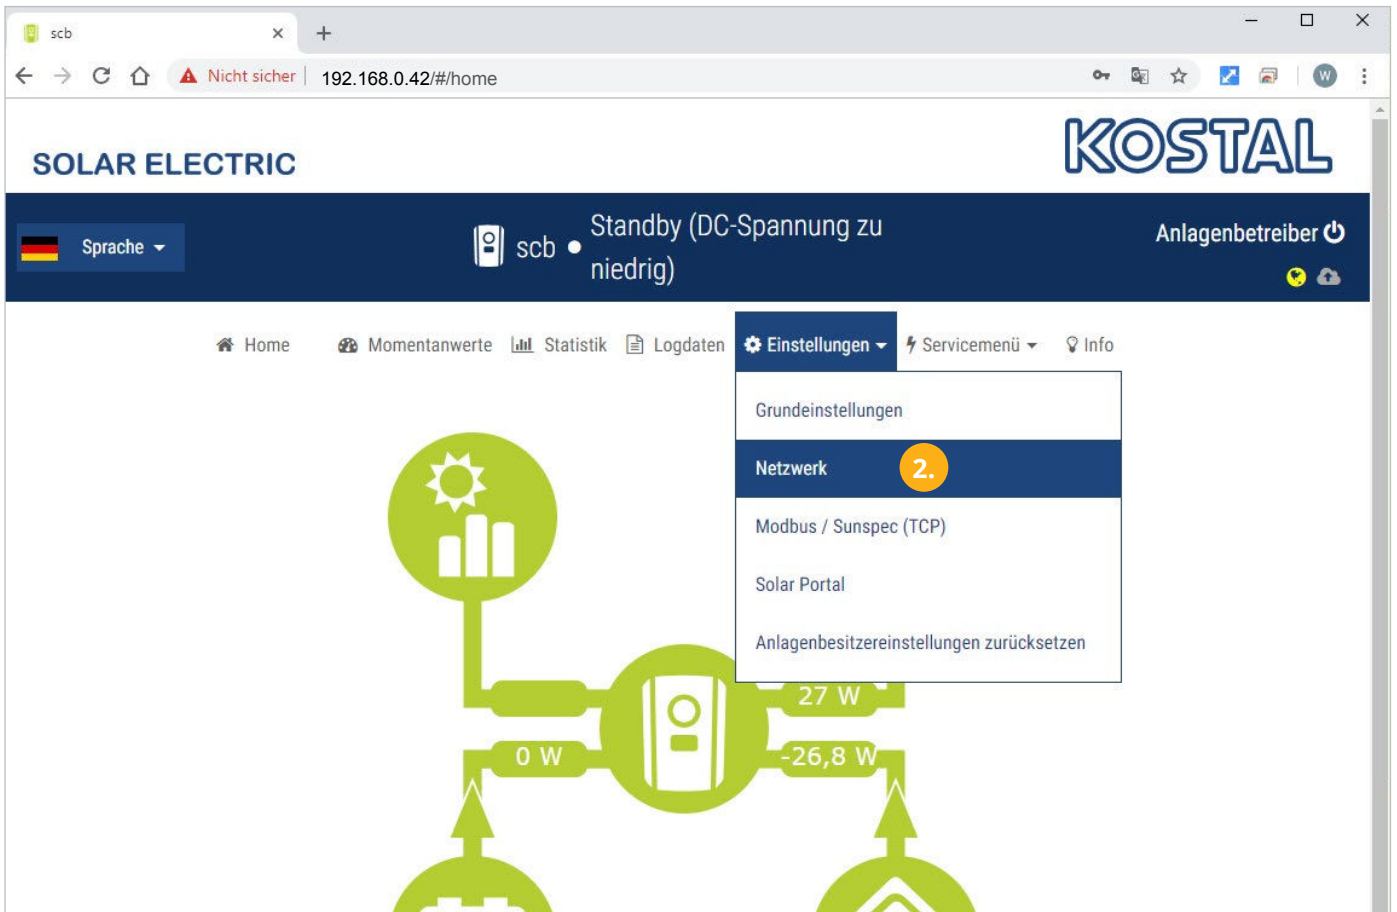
scb

Nicht sicher | 192.168.0.42/#/home

SOLAR ELECTRIC

KOSTAL

Sprache

scb ● Standby (DC-Spannung zu niedrig)

Anlagenbetreiber

Home Momentanwerte Statistik Logdaten Einstellungen Servicemenü Info

Grundeinstellungen

Netzwerk 2.

Modbus / Sunspec (TCP)

Solar Portal

Anlagenbesitzereinstellungen zurücksetzen

27 W

0 W

-26,8 W